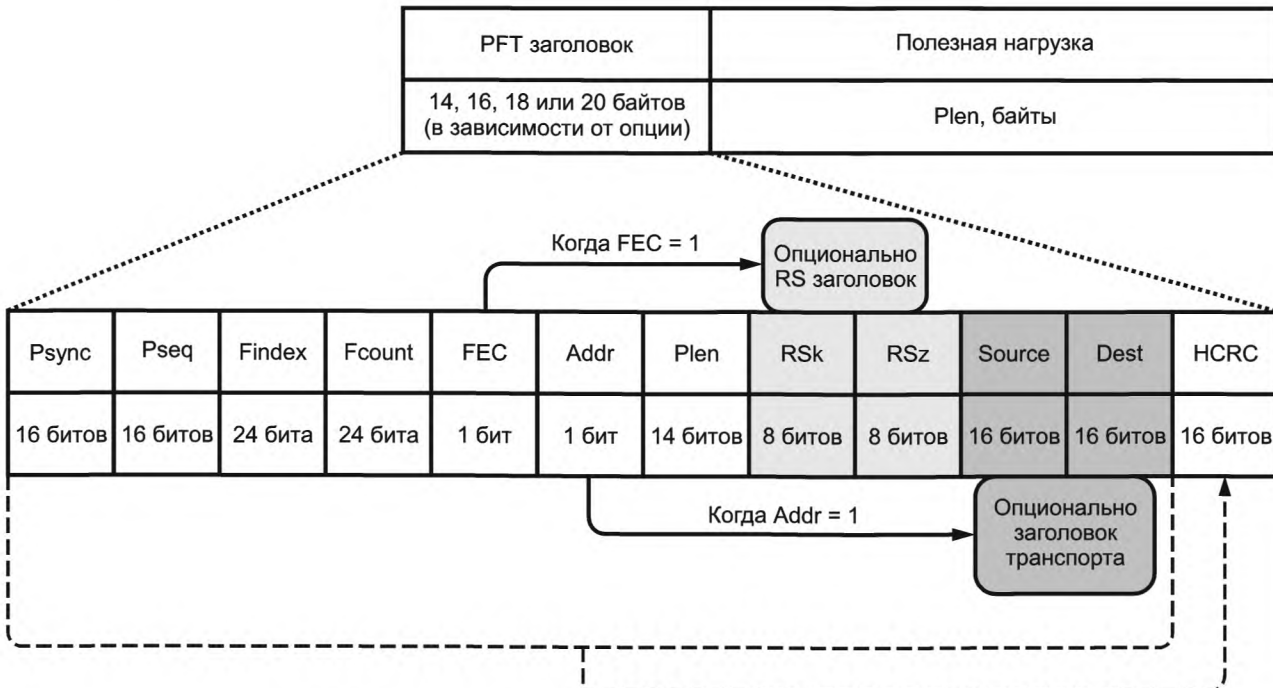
| PFT заголовок | Полезная нагрузка |
|---|---|
| 14, 16, 18 или 20 байтов (в зависимости от опции) | Plen, байты |

Когда FEC = 1

Опционально RS заголовок

| Psync | Pseq | Findex | Fcount | FEC | Addr | Plen | RSk | RSz | Source | Dest | HCRC |
|---|---|---|---|---|---|---|---|---|---|---|---|
| 16 битов | 16 битов | 24 бита | 24 бита | 1 бит | 1 бит | 14 битов | 8 битов | 8 битов | 16 битов | 16 битов | 16 битов |

Когда Addr = 1

Опционально заголовок транспорта